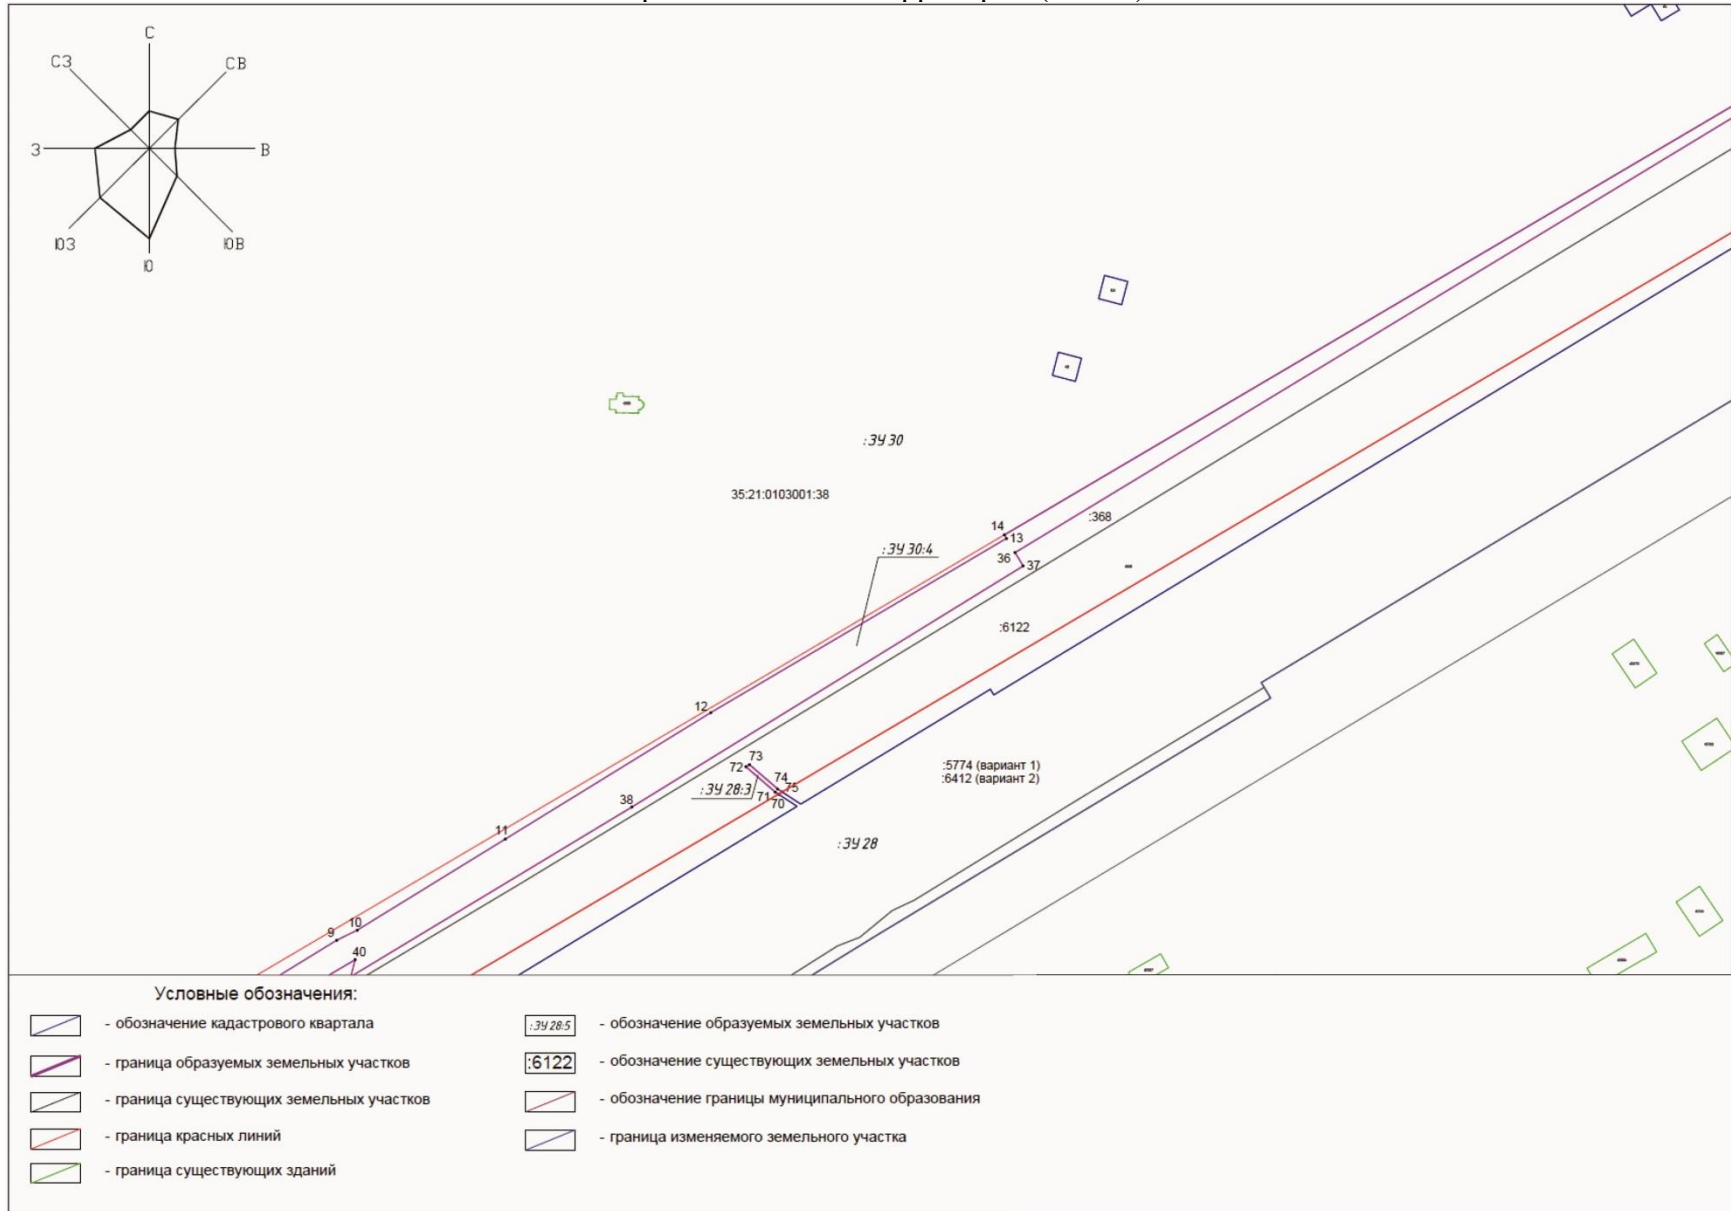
С
СВ
СЗ
З
В
ЮЗ
ЮВ
Ю

:ЗУ 30
35:21:0103001:38
:368
14
13
36
37
:ЗУ 30:4
:6122
12
73
72
74
75
71
70
:ЗУ 28:3
38
11
:5774 (вариант 1)
:6412 (вариант 2)
:ЗУ 28
9
10
40

Условные обозначения:
- обозначение кадастрового квартала
- граница образуемых земельных участков
- граница существующих земельных участков
- граница красных линий
- граница существующих зданий
:ЗУ 28:5 - обозначение образуемых земельных участков
:6122 - обозначение существующих земельных участков
- обозначение границы муниципального образования
- граница изменяемого земельного участка